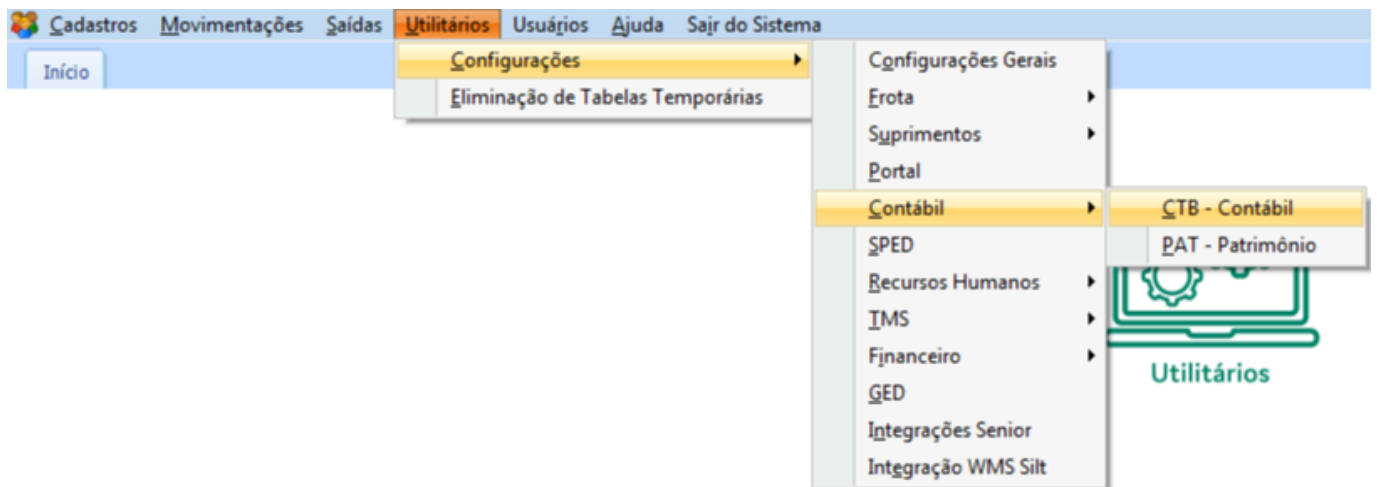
Cadastros Movimentações Saídas Utilitários Usuários Ajuda Sair do Sistema

Início

Configurações
Eliminação de Tabelas Temporárias

Configurações Gerais
Frota
Suprimentos
Portal
Contábil
SPED
Recursos Humanos
TMS
Financeiro
GED
Integrações Senior
Integração WMS Silt

CTB - Contábil
PAT - Patrimônio

Utilitários